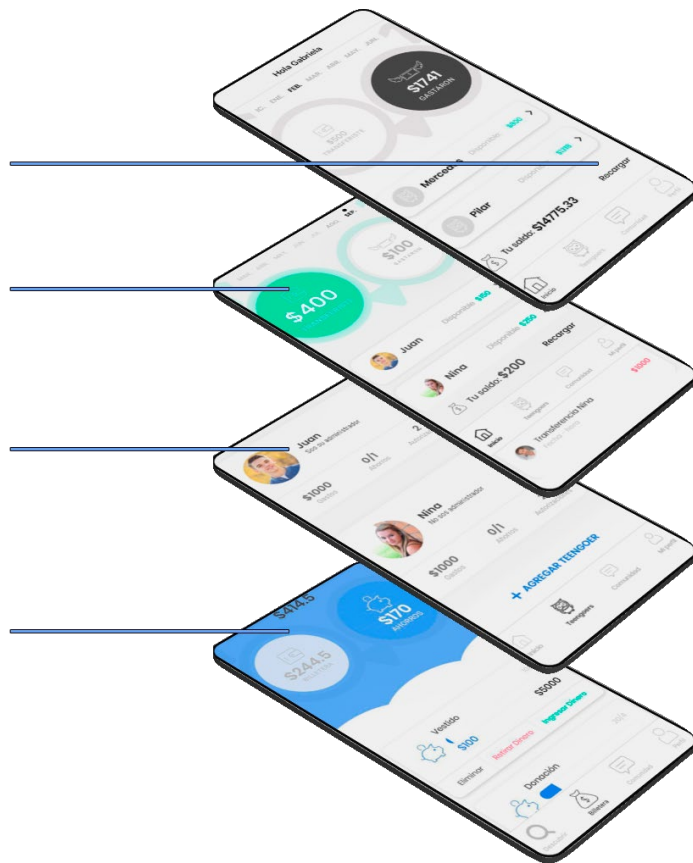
Hola Gabriela

IC. DIC. FEB. MAR. ABR. MAY. JUN.

$1741
GASTARON

$500

Mercado
Disponible: $400

Pilar
Disponible: $200

Recargar

Tu saldo: $14775.33

Inicio
Teengers
Comunidad

$400

$100

Juan
Disponible: $150

Nina
Disponible: $200

Recargar

Tu saldo: $200

Inicio
Teengers
Comunidad
Mi perfil

Transferencia Nina

$1000

Juan
Sos su administrador

$1000
Saldo

0/1
Ahorros

Nina
No sos administrador

$1000
Saldo

0/1
Ahorros

+ AGREGAR TEENGOER

Teengers
Comunidad
Mi perfil

$414.5

$170
AHORROS

$244.5

$5000

Vestido
$100

Eliminar
Retirar Dinero
Ingresar Dinero

Donación

Billetera
Comunidad